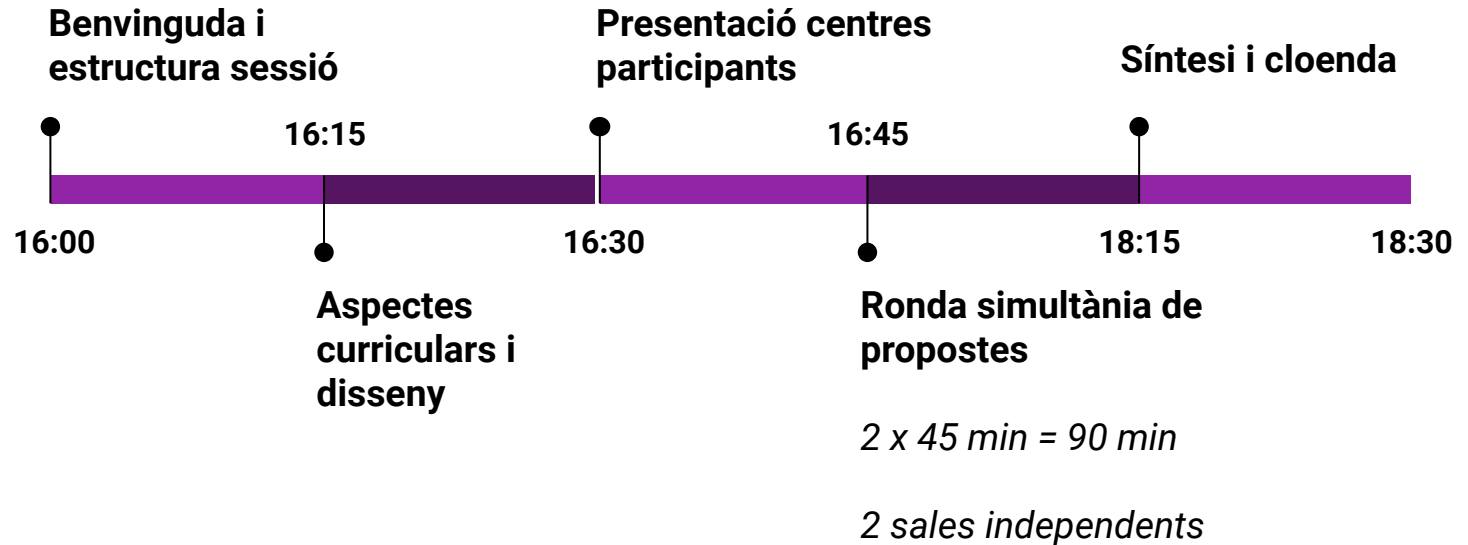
Benvinguda i estructura sessió

Presentació centres participants

Síntesi i cloenda

16:15

16:45

16:00

16:30

18:15

18:30

Aspectes curriculars i disseny

Ronda simultània de propostes

*2 x 45 min = 90 min*

*2 sales independents*